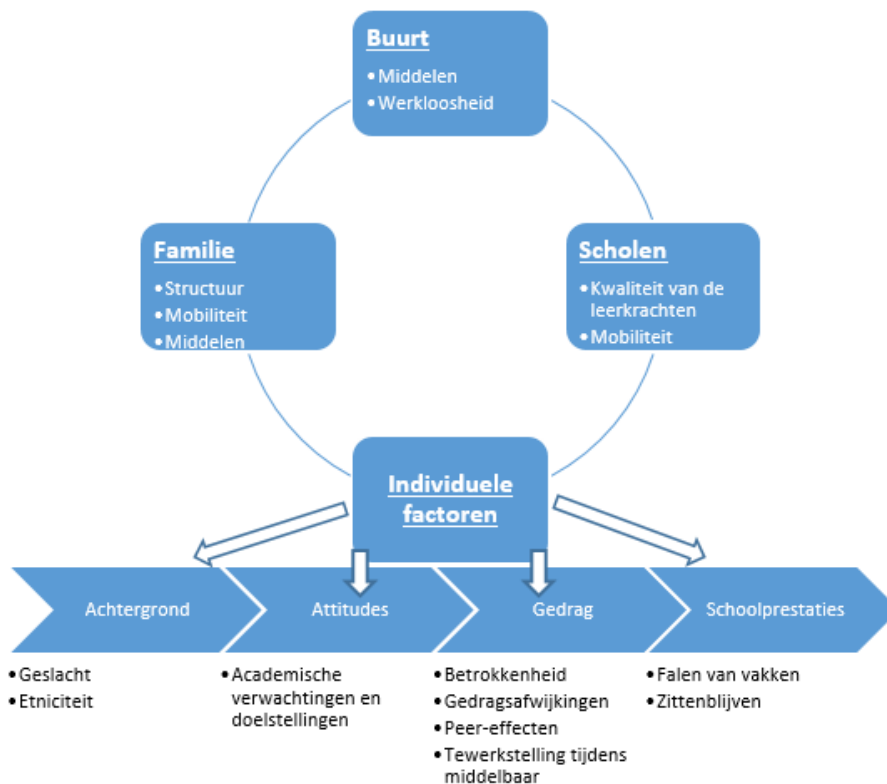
Buurt
• Middelen
• Werkloosheid

Familie
• Structuur
• Mobiliteit
• Middelen

Scholen
• Kwaliteit van de leerkrachten
• Mobiliteit

Individuele factoren

Achtergrond
Attitudes
Gedrag
Schoolprestaties

• Geslacht
• Etniciteit

• Academische verwachtingen en doelstellingen

• Betrokkenheid
• Gedragsafwijkingen
• Peer-effecten
• Tewerkstelling tijdens middelbaar

• Falen van vakken
• Zittenblijven